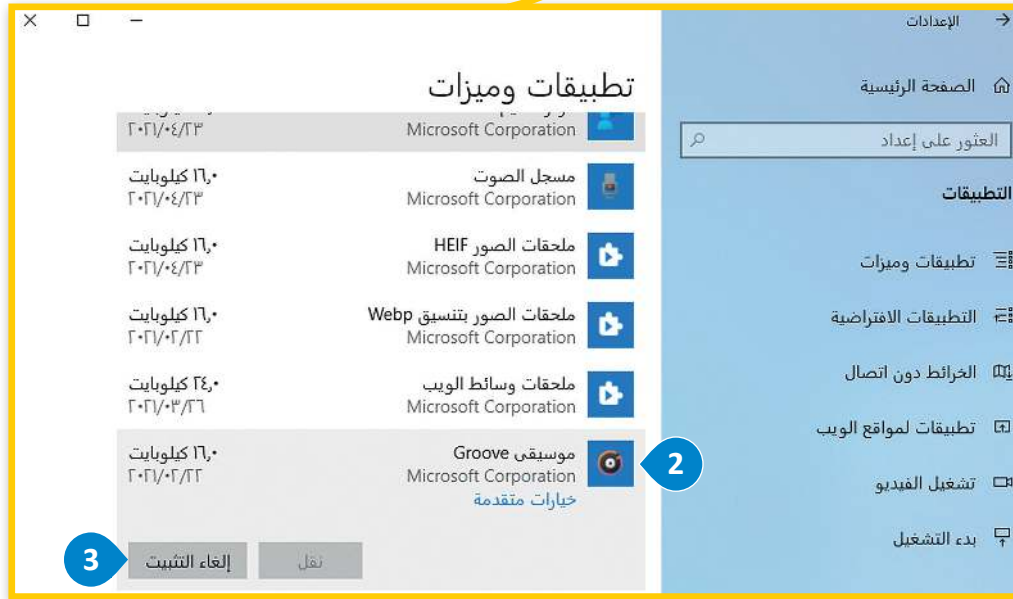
الإعدادات

الصفحة الرئيسية

العثور على إعداد

التطبيقات

تطبيقات وميزات

التطبيقات الافتراضية

الخرائط دون اتصال

تطبيقات لمواقع الويب

تشغيل الفيديو

بدء التشغيل

تطبيقات وميزات

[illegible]
Microsoft Corporation ٢٠٢١/٠٤/٢٣

مسجل الصوت ١٦٫٠ كيلوبايت
Microsoft Corporation ٢٠٢١/٠٤/٢٣

ملحقات الصور HEIF ١٦٫٠ كيلوبايت
Microsoft Corporation ٢٠٢١/٠٤/٢٣

ملحقات الصور بتنسيق Webp ١٦٫٠ كيلوبايت
Microsoft Corporation ٢٠٢١/٠٢/٢٢

ملحقات وسائط الويب ٢٤٫٠ كيلوبايت
Microsoft Corporation ٢٠٢١/٠٣/٢٦

موسيقى Groove ١٦٫٠ كيلوبايت
Microsoft Corporation ٢٠٢١/٠٢/٢٢
خيارات متقدمة

2

نقل

إلغاء التثبيت

3